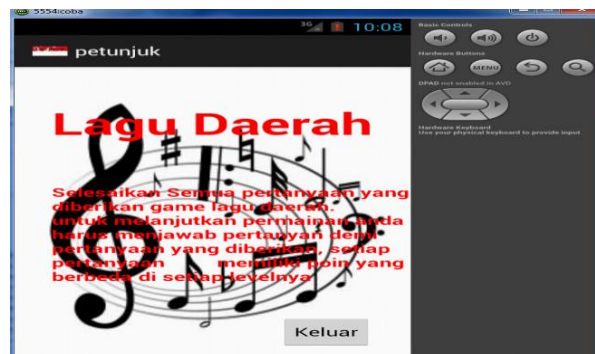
5554:coba

3G 10:08

petunjuk

Lagu Daerah

Selesaikan Semua pertanyaan yang diberikan game lagu daerah. untuk melanjutkan permainan anda harus menjawab pertauyan demi pertanyaan yang diberikan, setiap pertanyaan memiliki poin yang berbeda di setiap levelnya

Keluar

Basic Controls

Hardware Buttons

MENU

DPAD not enabled in AVD

Hardware Keyboard
Use your physical keyboard to provide input